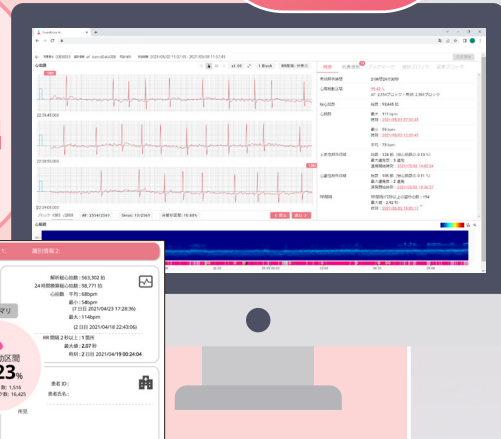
解析情報 2

解析総心拍数：563,302 拍
24 時間換算総心拍数：98,771 拍
心拍数　平均：68bpm
最小：54bpm
(7 日目 2021/04/23 17:28:36)
最大：114bpm
(2 日目 2021/04/18 22:43:06)

RR 間隔 2 秒以上：1 箇所
最大：2.07 秒
時刻：2 日目 2021/04/19 00:24:04

患者 ID：
患者氏名：

所見

23%

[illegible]: 1,516
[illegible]: 16,425